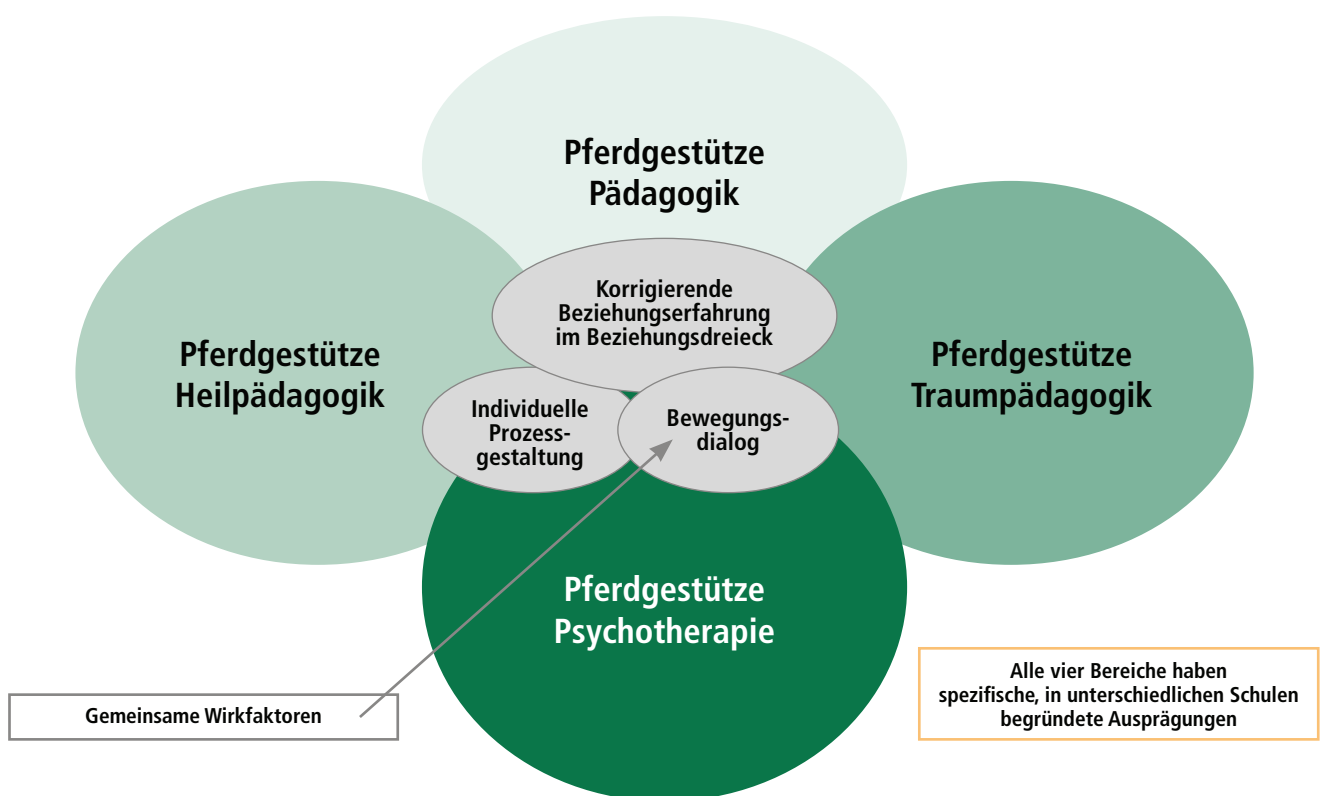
Pferdgestütze Pädagogik

Pferdgestütze Heilpädagogik

Korrigierende Beziehungserfahrung im Beziehungsdreieck

Pferdgestütze Traumpädagogik

Individuelle Prozessgestaltung

Bewegungsdialog

Pferdgestütze Psychotherapie

Gemeinsame Wirkfaktoren

Alle vier Bereiche haben spezifische, in unterschiedlichen Schulen begründete Ausprägungen